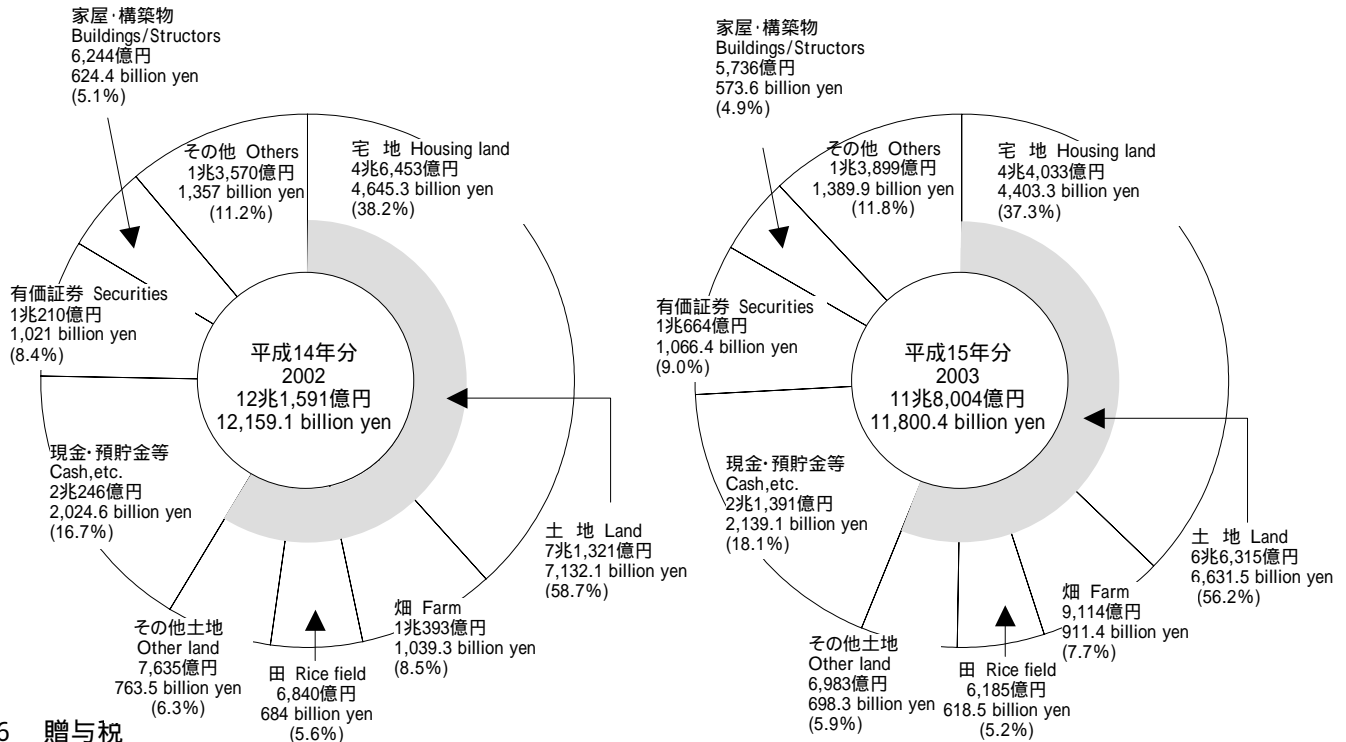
家屋･構築物
Buildings/Structors
6,244億円
624.4 billion yen
(5.1%)

その他 Others
1兆3,570億円
1,357 billion yen
(11.2%)

宅 地 Housing land
4兆6,453億円
4,645.3 billion yen
(38.2%)

有価証券 Securities
1兆210億円
1,021 billion yen
(8.4%)

平成14年分
2002
12兆1,591億円
12,159.1 billion yen

現金･預貯金等
Cash,etc.
2兆246億円
2,024.6 billion yen
(16.7%)

土 地 Land
7兆1,321億円
7,132.1 billion yen
(58.7%)

畑 Farm
1兆393億円
1,039.3 billion yen
(8.5%)

その他土地
Other land
7,635億円
763.5 billion yen
(6.3%)

田 Rice field
6,840億円
684 billion yen
(5.6%)

家屋･構築物
Buildings/Structors
5,736億円
573.6 billion yen
(4.9%)

その他 Others
1兆3,899億円
1,389.9 billion yen
(11.8%)

宅 地 Housing land
4兆4,033億円
4,403.3 billion yen
(37.3%)

有価証券 Securities
1兆664億円
1,066.4 billion yen
(9.0%)

平成15年分
2003
11兆8,004億円
11,800.4 billion yen

現金･預貯金等
Cash,etc.
2兆1,391億円
2,139.1 billion yen
(18.1%)

土 地 Land
6兆6,315億円
6,631.5 billion yen
(56.2%)

畑 Farm
9,114億円
911.4 billion yen
(7.7%)

その他土地
Other land
6,983億円
698.3 billion yen
(5.9%)

田 Rice field
6,185億円
618.5 billion yen
(5.2%)

6 贈与税